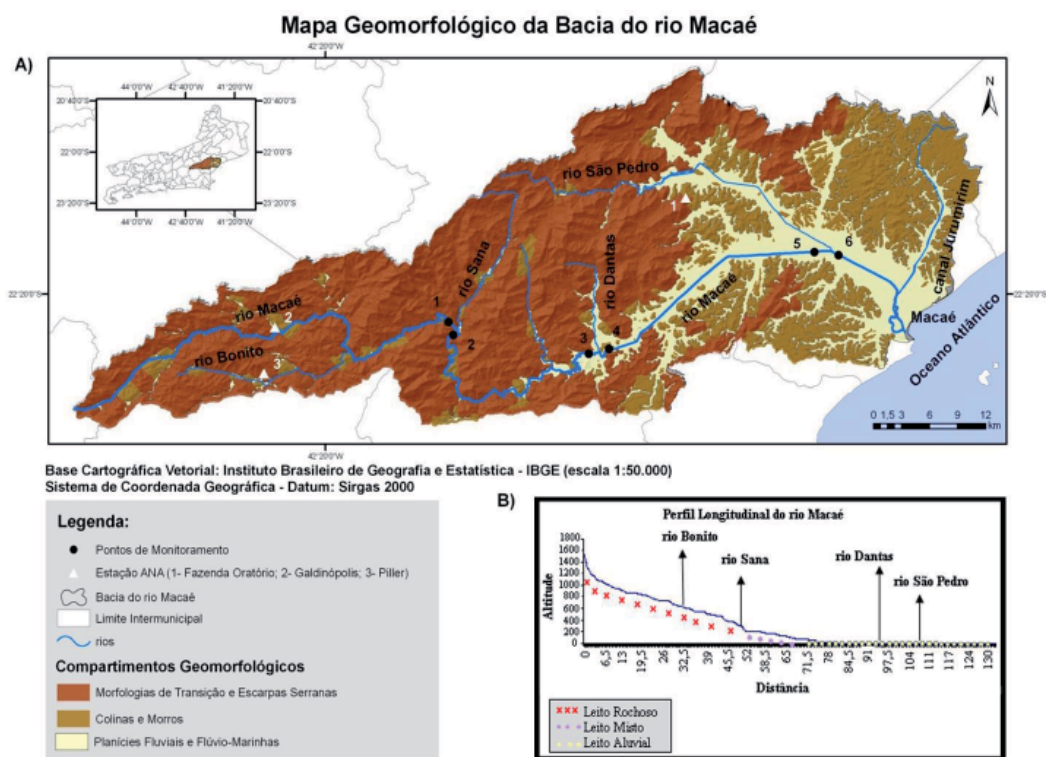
Mapa Geomorfológico da Bacia do rio Macaé

A)

42°20'0"W

44°0'0"W 42°40'0"W 41°20'0"W

20°40'0"S 20°40'0"S

22°0'0"S 22°0'0"S

23°20'0"S 23°20'0"S

44°0'0"W 42°40'0"W 41°20'0"W

N

rio São Pedro

rio Sana

rio Dantas

rio Macaé

rio Macaé

rio Bonito

canal Jurumirim

Macaé

Oceano Atlântico

1 2 2 3 3 4 5 6

22°20'0"S 22°20'0"S

0 1,5 3 6 9 12 km

42°20'0"W

Base Cartográfica Vetorial: Instituto Brasileiro de Geografia e Estatística - IBGE (escala 1:50.000)
Sistema de Coordenada Geográfica - Datum: Sirgas 2000

Legenda:

Pontos de Monitoramento

Estação ANA (1- Fazenda Oratório; 2- Galdinópolis; 3- Piller)

Bacia do rio Macaé

Limite Intermunicipal

rios

Compartimentos Geomorfológicos

Morfologias de Transição e Escarpas Serranas

Colinas e Morros

Planícies Fluviais e Flúvio-Marinhas

B)

Perfil Longitudinal do rio Macaé

rio Bonito

rio Sana

rio Dantas

rio São Pedro

Altitude

1800 1600 1400 1200 1000 800 600 400 200 0

0 6,5 13 19,5 26 32,5 39 45,5 52 58,5 65 71,5 78 84,5 91 97,5 104 111 117 124 130

Distância

Leito Rochoso
Leito Misto
Leito Aluvial